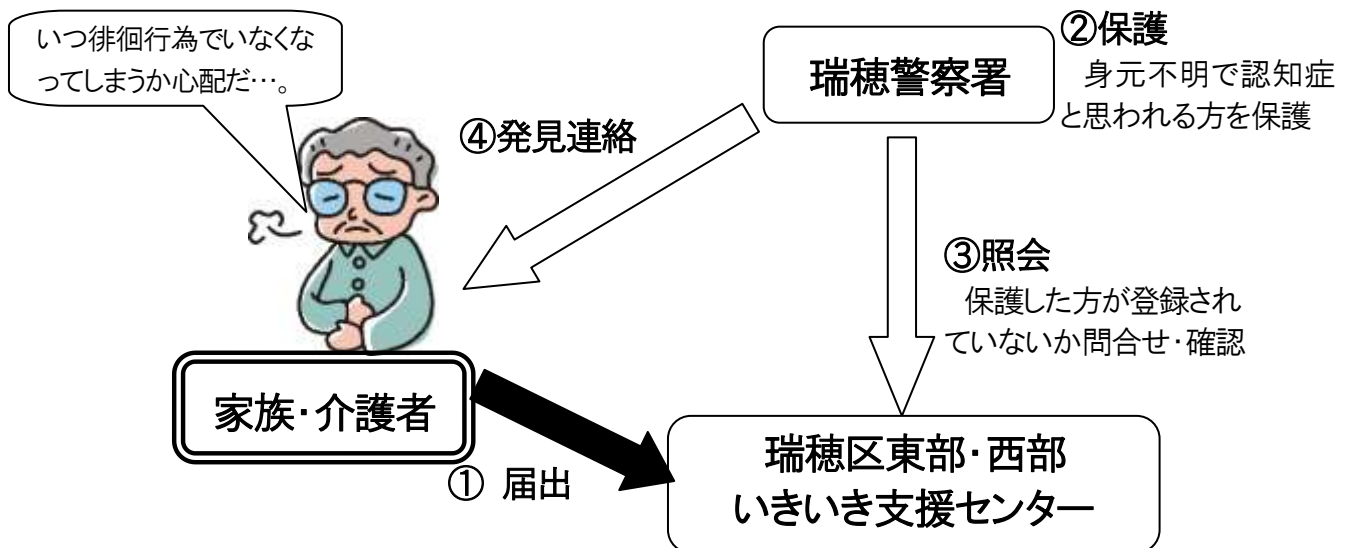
いつ徘徊行為でいなくなってしまうか心配だ…。

瑞穂警察署

②保護
身元不明で認知症と思われる方を保護

④発見連絡

③照会
保護した方が登録されていないか問合せ・確認

家族・介護者

① 届出

瑞穂区東部・西部
いきいき支援センター